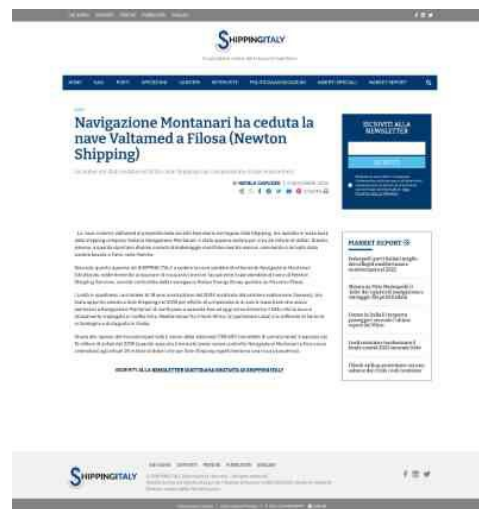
SHIPPINGITALY

Navigazione Montanari ha ceduta la nave Valtamed a Filosa (Newton Shipping)

ISCRIVITI ALLA NEWSLETTER

ISCRIVITI

MARKET REPORT

ISCRIVITI ALLA NEWSLETTER QUOTIDIANA GRATUITA DI SHIPPINGITALY

SHIPPINGITALY

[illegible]